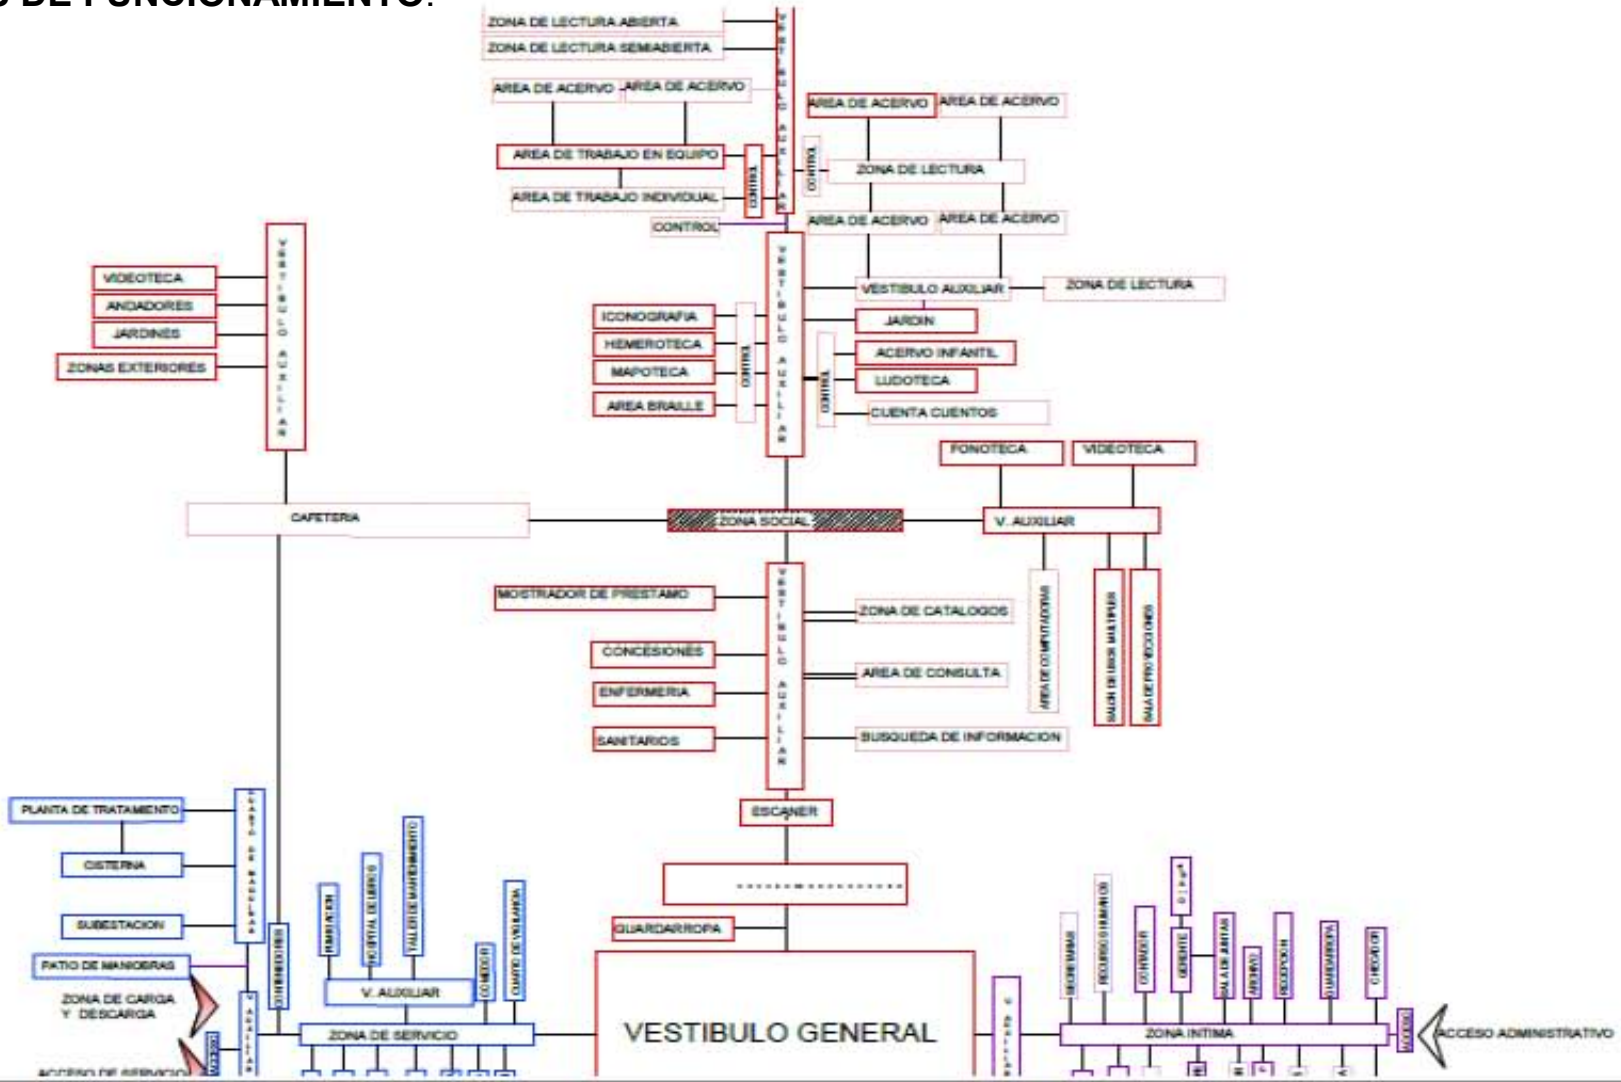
DE FUNCIONAMIENTO:

ZONA DE LECTURA ABIERTA
ZONA DE LECTURA SEMIABIERTA
AREA DE ACERVO
AREA DE ACERVO
VESTIBULO AUXILIAR
AREA DE ACERVO
AREA DE ACERVO
AREA DE TRABAJO EN EQUIPO
CONTROL
CONTROL
ZONA DE LECTURA
AREA DE TRABAJO INDIVIDUAL
AREA DE ACERVO
AREA DE ACERVO
CONTROL

VIDEOTECA
ANDADORES
JARDINES
ZONAS EXTERIORES
VESTIBULO AUXILIAR

VESTIBULO AUXILIAR
VESTIBULO AUXILIAR
ZONA DE LECTURA
ICONOGRAFIA
JARDIN
HEMEROTECA
CONTROL
ACERVO INFANTIL
MAPOTECA
CONTROL
LUDOTECA
AREA BRAILLE
CUENTA CUENTOS
FONOTECA
VIDEOTECA

CAFETERIA
ZONA SOCIAL
V. AUXILIAR

MOSTRADOR DE PRESTAMO
VESTIBULO AUXILIAR
ZONA DE CATALOGOS
AREA DE COMPUTADORAS
SALON DE USOS MULTIPLES
SALA DE PROYECCIONES
CONCESIONES
AREA DE CONSULTA
ENFERMERIA
SANITARIOS
BUSQUEDA DE INFORMACION
ESCANER

PLANTA DE TRATAMIENTO
PATIO DE MANIOBRAS
CISTERNA
SUBESTACION
PATIO DE MANIOBRAS
ZONA DE CARGA Y DESCARGA
ACCESO DE SERVICIO
V. AUXILIAR
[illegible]
ALMACEN
HOSPITAL DE LIBROS
TALLER DE MANTENIMIENTO
V. AUXILIAR
COMEDOR
CUARTO DE VIGILANCIA
ZONA DE SERVICIO

GUARDARROPA
VESTIBULO GENERAL
V. AUXILIAR

SECRETARIAS
RECURSOS HUMANOS
CONTADOR
D I R
GERENTE
SALA DE JUNTAS
ARCHIVO
RECEPCION
SUBDIRECCION
CHECADOR
ZONA INTIMA
ACCESO ADMINISTRATIVO